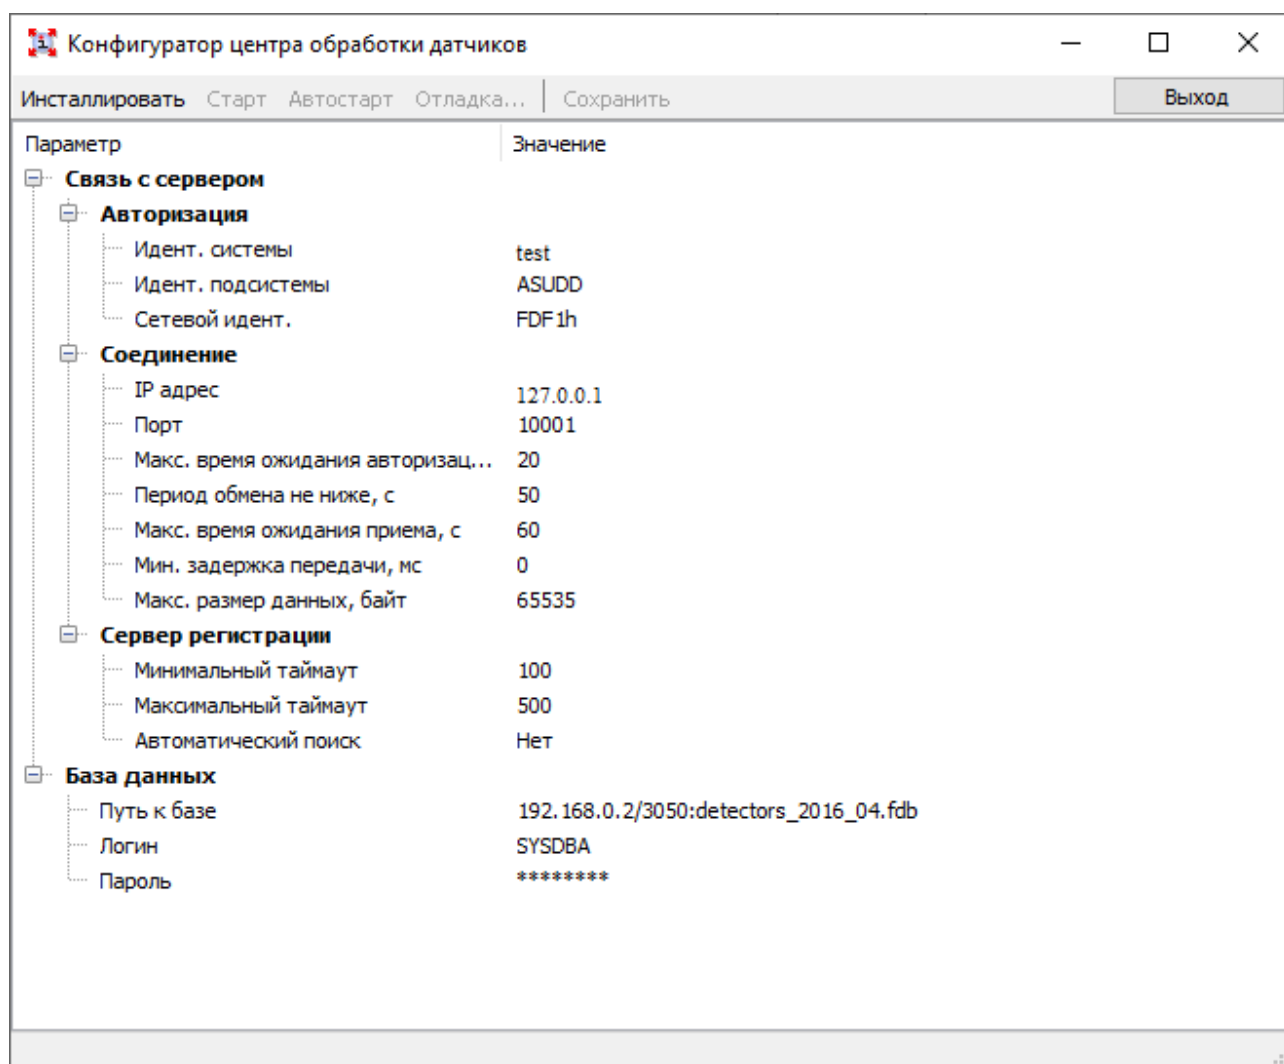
Конфигуратор центра обработки датчиков

Инсталлировать Старт Автостарт Отладка... Сохранить Выход

| Параметр | Значение |
|---|---|
| Связь с сервером | |
| Авторизация | |
| Идент. системы | test |
| Идент. подсистемы | ASUDD |
| Сетевой идент. | FDF1h |
| Соединение | |
| IP адрес | 127.0.0.1 |
| Порт | 10001 |
| Макс. время ожидания авторизац... | 20 |
| Период обмена не ниже, с | 50 |
| Макс. время ожидания приема, с | 60 |
| Мин. задержка передачи, мс | 0 |
| Макс. размер данных, байт | 65535 |
| Сервер регистрации | |
| Минимальный таймаут | 100 |
| Максимальный таймаут | 500 |
| Автоматический поиск | Нет |
| База данных | |
| Путь к базе | 192.168.0.2/3050:detectors_2016_04.fdb |
| Логин | SYSDBA |
| Пароль | ******** |